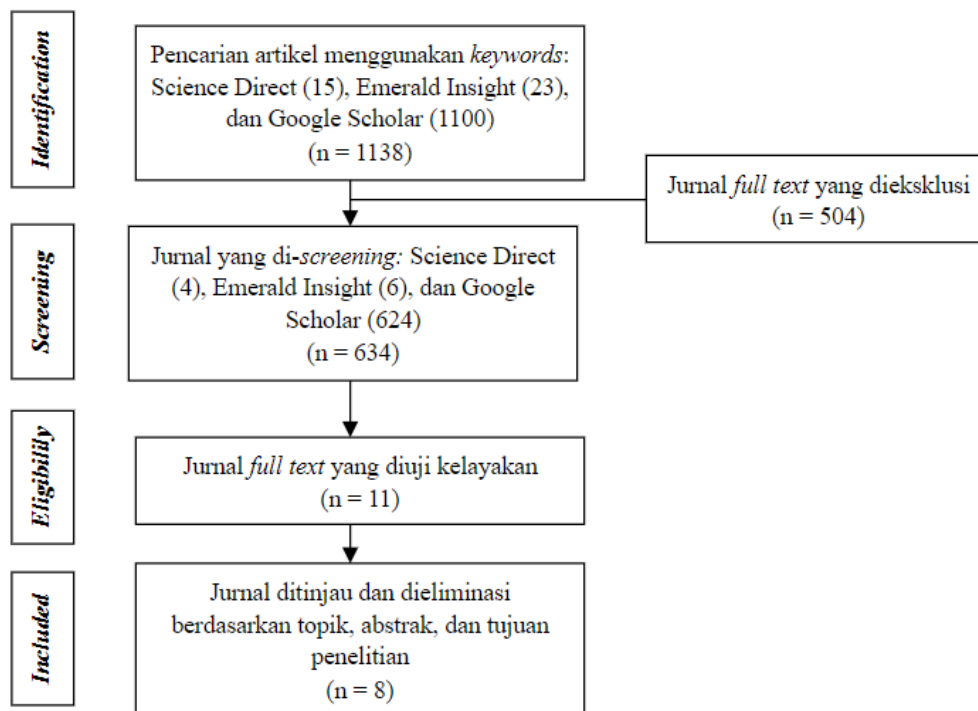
Identification

Pencarian artikel menggunakan keywords: Science Direct (15), Emerald Insight (23), dan Google Scholar (1100) (n = 1138)

Jurnal full text yang dieksklusi (n = 504)

Screening

Jurnal yang di-screening: Science Direct (4), Emerald Insight (6), dan Google Scholar (624) (n = 634)

Eligibiliy

Jurnal full text yang diuji kelayakan (n = 11)

Included

Jurnal ditinjau dan dieliminasi berdasarkan topik, abstrak, dan tujuan penelitian (n = 8)